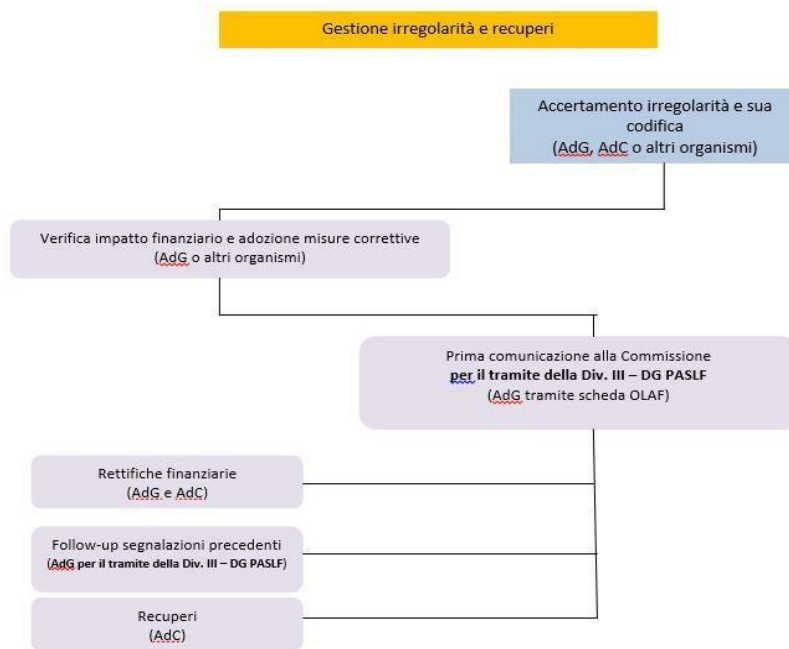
Gestione irregolarità e recuperi

Accertamento irregolarità e sua codifica
(AdG, AdC o altri organismi)

Verifica impatto finanziario e adozione misure correttive
(AdG o altri organismi)

Prima comunicazione alla Commissione
**per il tramite della Div. III – DG PASLF**
(AdG tramite scheda OLAF)

Rettifiche finanziarie
(AdG e AdC)

Follow-up segnalazioni precedenti
(AdG per il tramite della Div. III – DG PASLF)

Recuperi
(AdC)